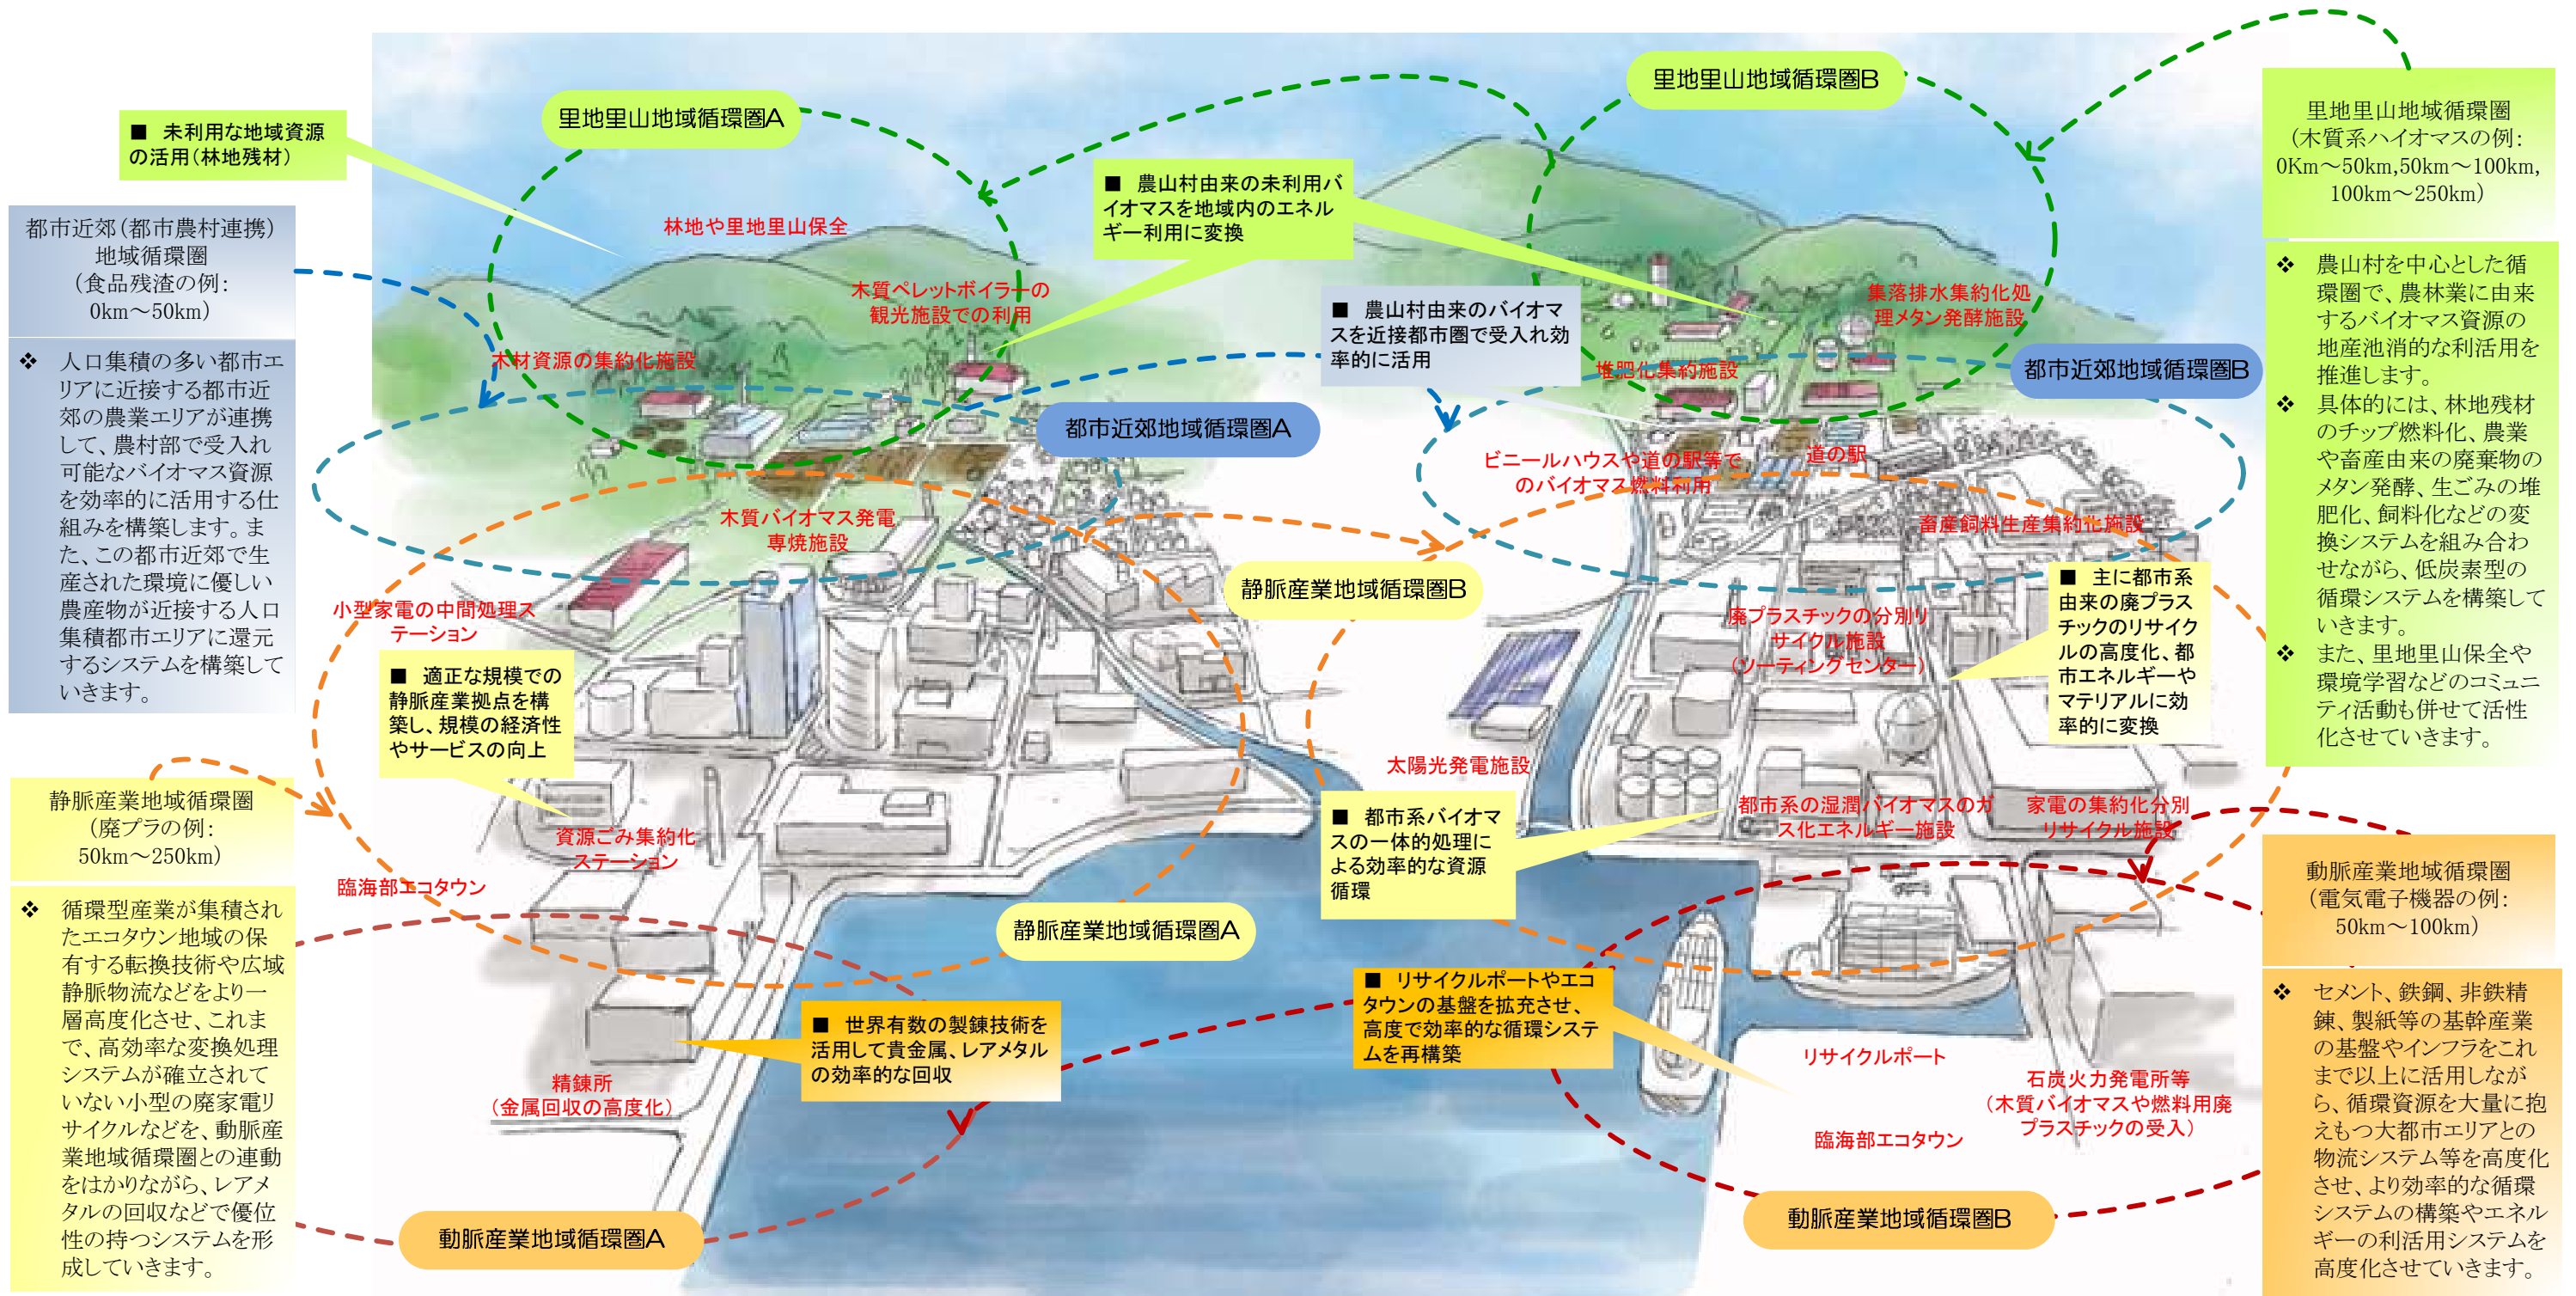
■ 未利用な地域資源の活用（林地残材）

都市近郊（都市農村連携）地域循環圏
（食品残渣の例：0km～50km）

❖ 人口集積の多い都市エリアに近接する都市近郊の農業エリアが連携して、農村部で受入れ可能なバイオマス資源を効率的に活用する仕組みを構築します。また、この都市近郊で生産された環境に優しい農産物が近接する人口集積都市エリアに還元するシステムを構築していきます。

静脈産業地域循環圏
（廃プラの例：50km～250km）

❖ 循環型産業が集積されたエコタウン地域の保有する転換技術や広域静脈物流などをより一層高度化させ、これまで、高効率な変換処理システムが確立されていない小型の廃家電リサイクルなどを、動脈産業地域循環圏との連動をはかりながら、レアメタルの回収などで優位性の持つシステムを形成していきます。

里地里山地域循環圏A

林地や里地里山保全

木質ペレットボイラーの観光施設での利用

木材資源の集約化施設

■ 農山村由来の未利用バイオマスを地域内のエネルギー利用に変換

里地里山地域循環圏B

■ 農山村由来のバイオマスを近接都市圏で受入れ効率的に活用

集落排水集約化処理メタン発酵施設

堆肥化集約施設

都市近郊地域循環圏B

都市近郊地域循環圏A

ビニールハウスや道の駅等でのバイオマス燃料利用

道の駅

畜産飼料生産集約化施設

木質バイオマス発電専焼施設

小型家電の中間処理ステーション

静脈産業地域循環圏B

■ 適正な規模での静脈産業拠点を構築し、規模の経済性やサービスの向上

廃プラスチックの分別リサイクル施設（ソーティングセンター）

■ 主に都市系由来の廃プラスチックのリサイクルの高度化、都市エネルギーやマテリアルに効率的に変換

太陽光発電施設

資源ごみ集約化ステーション

臨海部エコタウン

■ 都市系バイオマスの一体的処理による効率的な資源循環

都市系の湿潤バイオマスのガス化エネルギー施設

家電の集約化分別リサイクル施設

静脈産業地域循環圏A

■ 世界有数の製錬技術を活用して貴金属、レアメタルの効率的な回収

■ リサイクルポートやエコタウンの基盤を拡充させ、高度で効率的な循環システムを再構築

リサイクルポート

精錬所（金属回収の高度化）

石炭火力発電所等（木質バイオマスや燃料用廃プラスチックの受入）

臨海部エコタウン

動脈産業地域循環圏A

動脈産業地域循環圏B

里地里山地域循環圏
（木質系バイオマスの例：0Km～50km,50km～100km,100km～250km）

❖ 農山村を中心とした循環圏で、農林業に由来するバイオマス資源の地産池消的な利活用を推進します。
❖ 具体的には、林地残材のチップ燃料化、農業や畜産由来の廃棄物のメタン発酵、生ごみの堆肥化、飼料化などの変換システムを組み合わせながら、低炭素型の循環システムを構築していきます。
❖ また、里地里山保全や環境学習などのコミュニティ活動も併せて活性化させていきます。

動脈産業地域循環圏
（電気電子機器の例：50km～100km）

❖ セメント、鉄鋼、非鉄精錬、製紙等の基幹産業の基盤やインフラをこれまで以上に活用しながら、循環資源を大量に抱えもつ大都市エリアとの物流システム等を高度化させ、より効率的な循環システムの構築やエネルギーの利活用システムを高度化させていきます。